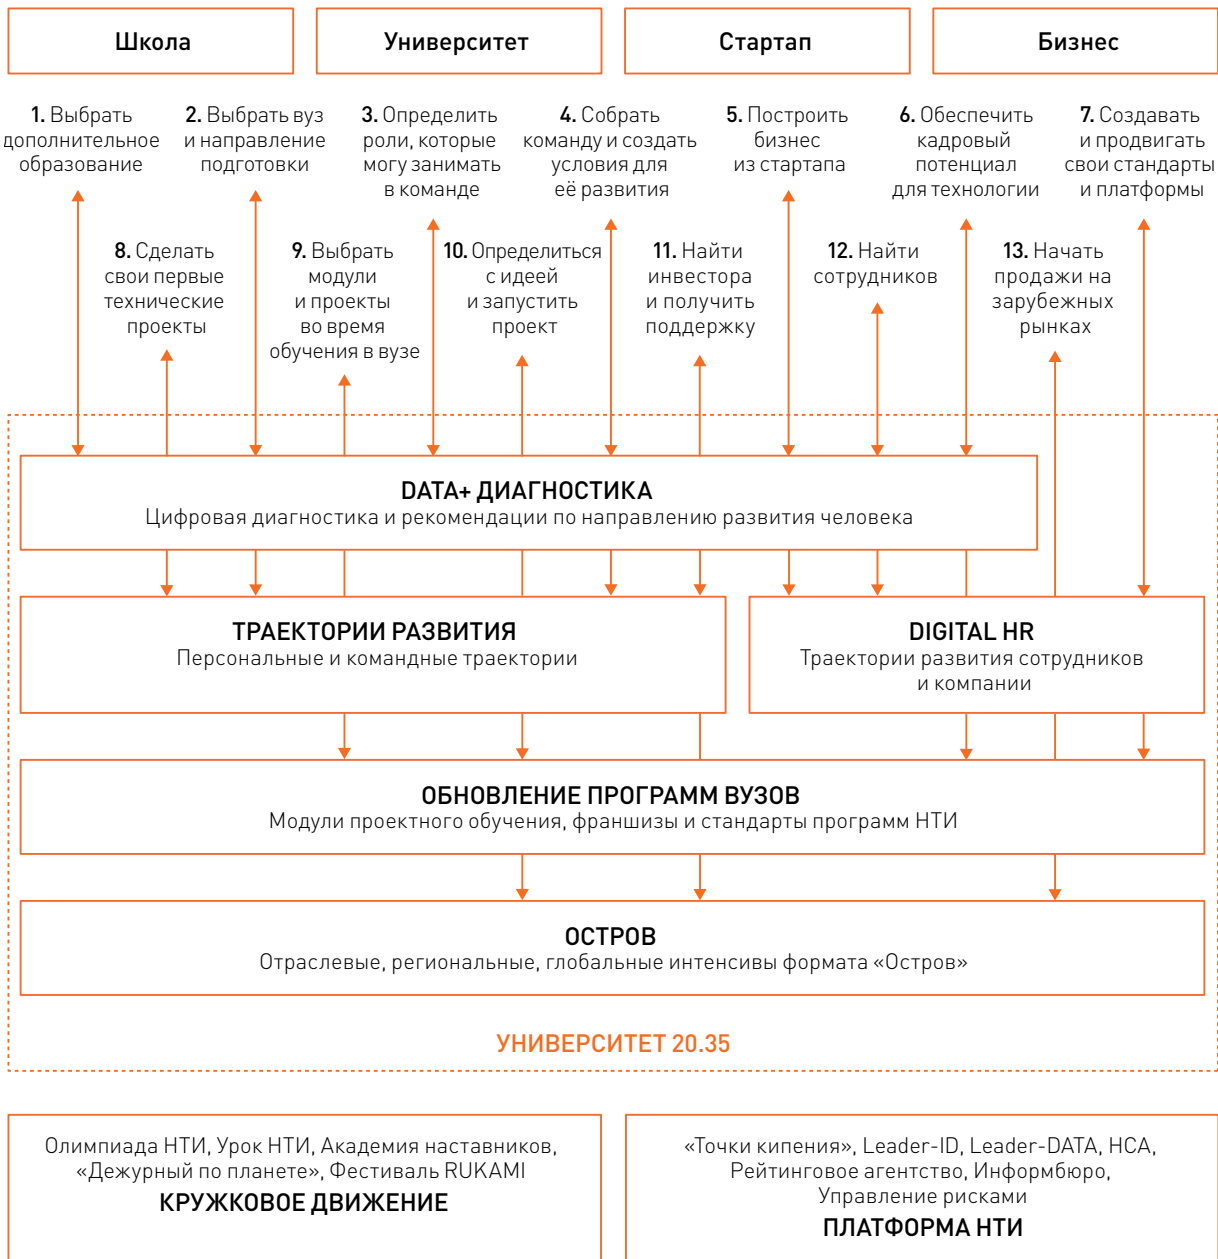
Школа

Университет

Стартап

Бизнес

**1.** Выбрать дополнительное образование

**2.** Выбрать вуз и направление подготовки

**3.** Определить роли, которые могу занимать в команде

**4.** Собрать команду и создать условия для её развития

**5.** Построить бизнес из стартапа

**6.** Обеспечить кадровый потенциал для технологии

**7.** Создавать и продвигать свои стандарты и платформы

**8.** Сделать свои первые технические проекты

**9.** Выбрать модули и проекты во время обучения в вузе

**10.** Определиться с идеей и запустить проект

**11.** Найти инвестора и получить поддержку

**12.** Найти сотрудников

**13.** Начать продажи на зарубежных рынках

DATA+ ДИАГНОСТИКА
Цифровая диагностика и рекомендации по направлению развития человека

ТРАЕКТОРИИ РАЗВИТИЯ
Персональные и командные траектории

DIGITAL HR
Траектории развития сотрудников и компании

ОБНОВЛЕНИЕ ПРОГРАММ ВУЗОВ
Модули проектного обучения, франшизы и стандарты программ НТИ

ОСТРОВ
Отраслевые, региональные, глобальные интенсивы формата «Остров»

УНИВЕРСИТЕТ 20.35

Олимпиада НТИ, Урок НТИ, Академия наставников, «Дежурный по планете», Фестиваль RUKAMI
КРУЖКОВОЕ ДВИЖЕНИЕ

«Точки кипения», Leader-ID, Leader-DATA, НСА, Рейтинговое агентство, Информбюро, Управление рисками
ПЛАТФОРМА НТИ